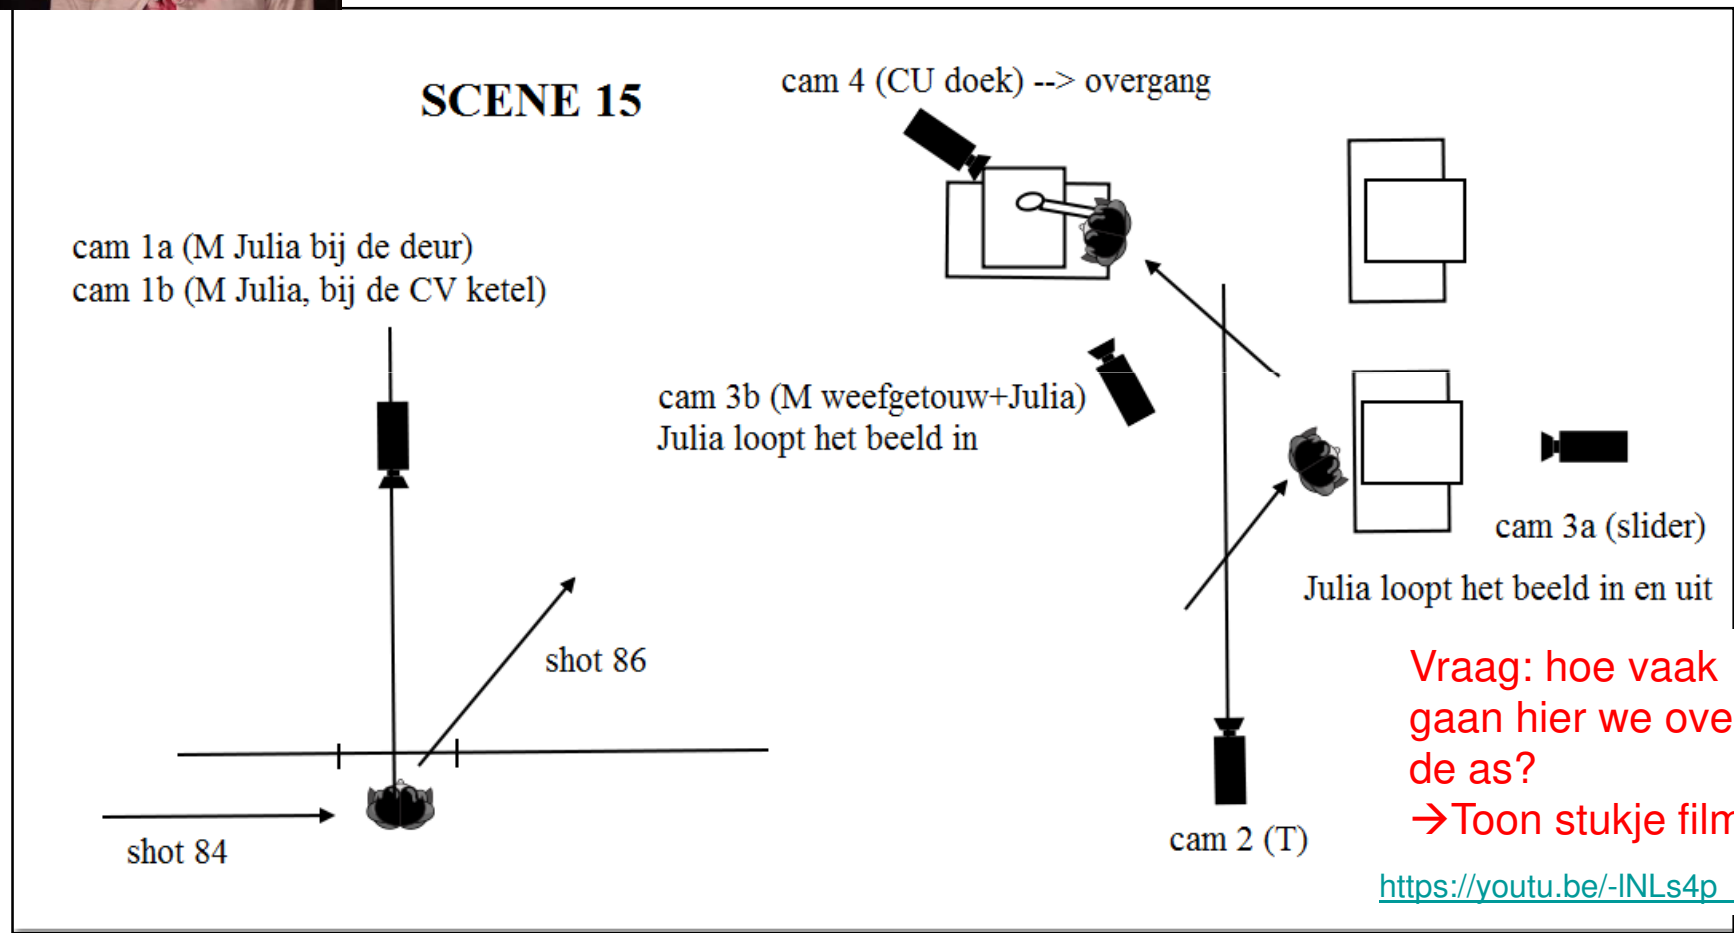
SCENE 15

cam 4 (CU doek) --> overgang

cam 1a (M Julia bij de deur)
cam 1b (M Julia, bij de CV ketel)

cam 3b (M weefgetouw+Julia)
Julia loopt het beeld in

cam 3a (slider)

Julia loopt het beeld in en uit

shot 86

shot 84

cam 2 (T)

Vraag: hoe vaak gaan hier we ove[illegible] de as?
→Toon stukje film

https://youtu.be/-INLs4p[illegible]